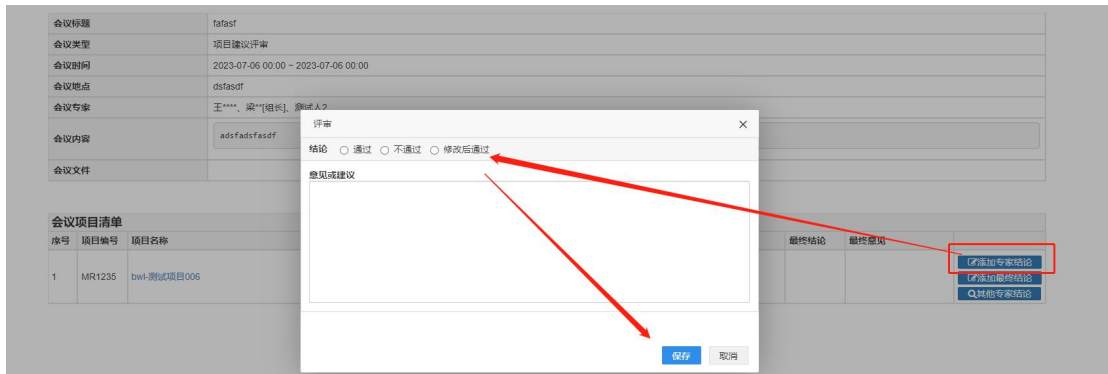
| 会议标题 | fafasf |
|---|---|
| 会议类型 | 项目建议评审 |
| 会议时间 | 2023-07-06 00:00 ~ 2023-07-06 00:00 |
| 会议地点 | dsfasdf |
| 会议专家 | 王****、梁**[组长]、测试人2 |
| 会议内容 | adsfadsfasdf |
| 会议文件 | |

会议项目清单

| 序号 | 项目编号 | 项目名称 | 最终结论 | 最终意见 | |
|---|---|---|---|---|---|
| 1 | MR1235 | bwl-测试项目006 | | | 添加专家结论 添加最终结论 其他专家结论 |

评审 ×

结论 ○ 通过 ○ 不通过 ○ 修改后通过

意见或建议

保存 取消